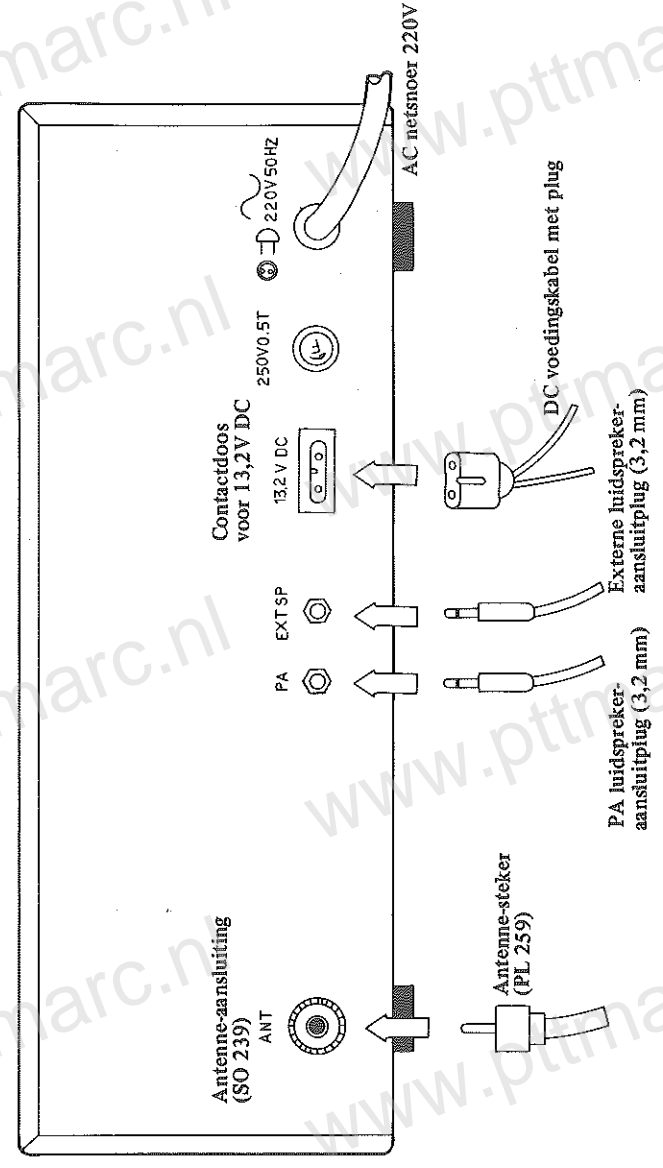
Antenne-aansluiting (SO 239)

ANT

PA

EXT SP

Contactdoos voor 13,2 V DC

13,2 V DC

250V0.5T

220V50HZ

AC netsnoer 220V

Antenne-steker (PL 259)

PA luidspreker-aansluitplug (3,2 mm)

Externe luidspreker-aansluitplug (3,2 mm)

DC voedingskabel met plug

marc.nl

www.pttmarc.nl